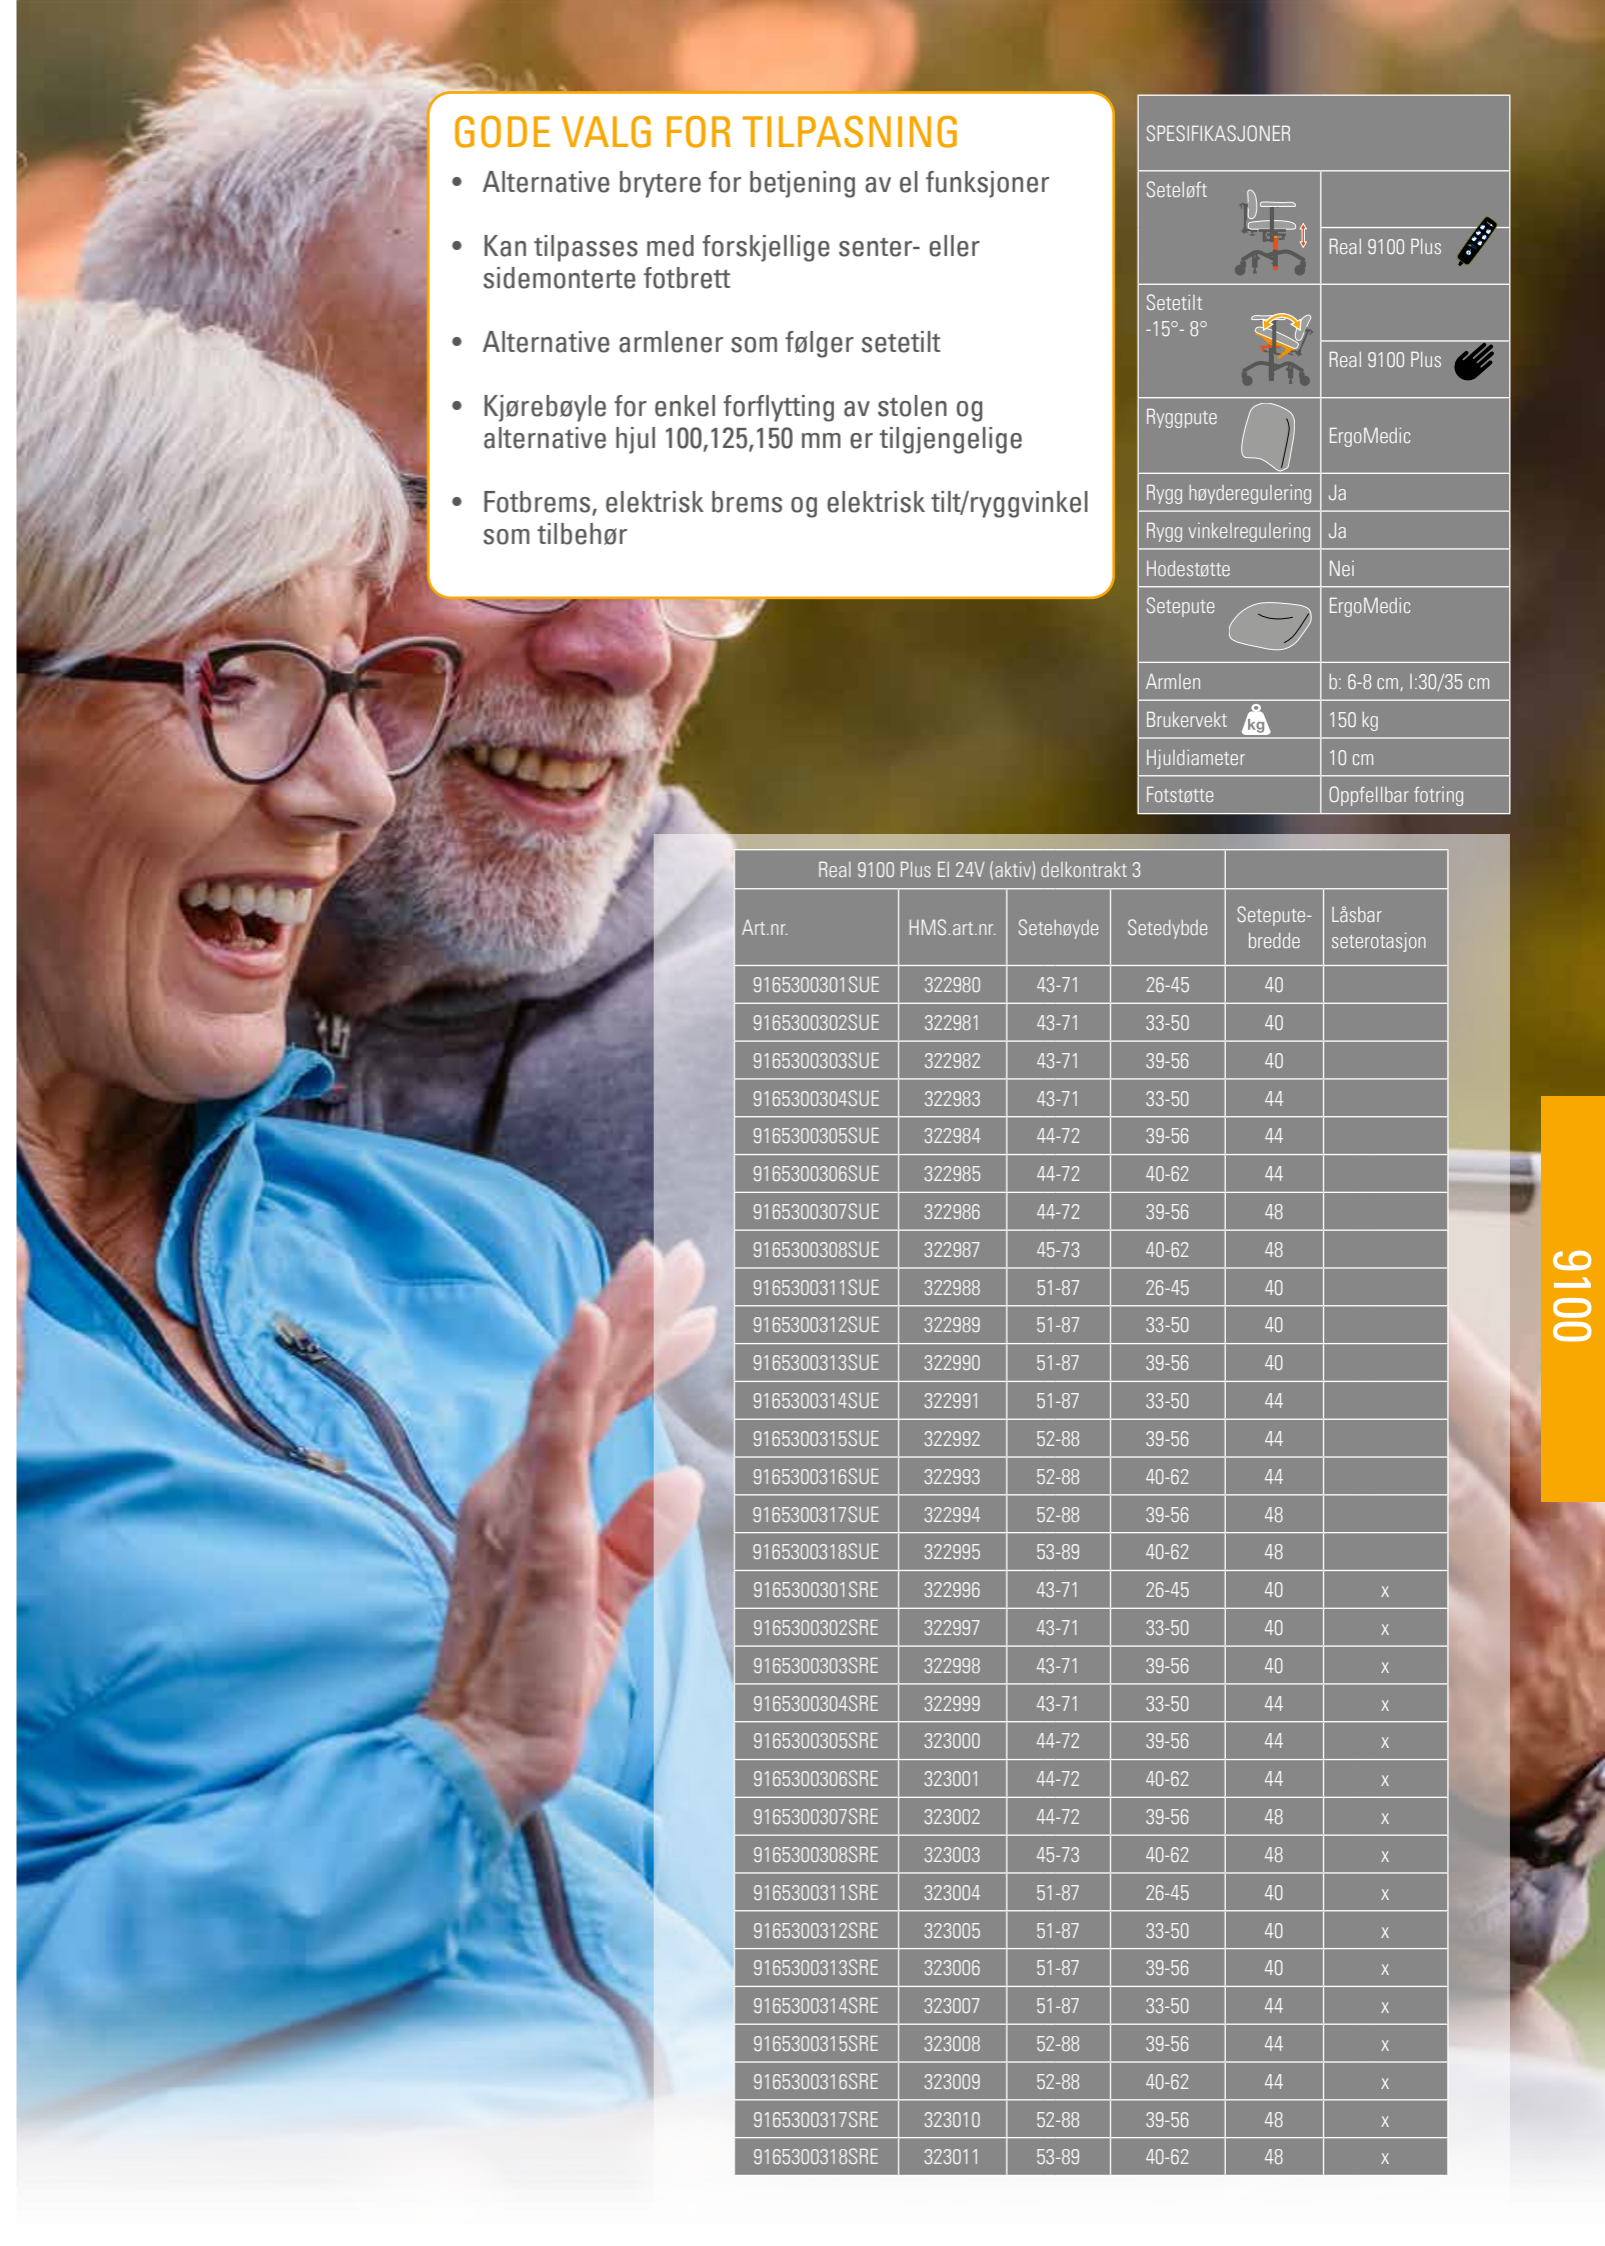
GODE VALG FOR TILPASNING

• Alternative brytere for betjening av el funksjoner

• Kan tilpasses med forskjellige senter- eller sidemonterte fotbrett

• Alternative armlener som følger setetilt

• Kjørebøyle for enkel forflytting av stolen og alternative hjul 100,125,150 mm er tilgjengelige

• Fotbrems, elektrisk brems og elektrisk tilt/ryggvinkel som tilbehør

| SPESIFIKASJONER | |
|---|---|
| Seteløft | Real 9100 Plus |
| Setetilt -15°- 8° | Real 9100 Plus |
| Ryggpute | ErgoMedic |
| Rygg høyderegulering | Ja |
| Rygg vinkelregulering | Ja |
| Hodestøtte | Nei |
| Setepute | ErgoMedic |
| Armlen | b: 6-8 cm, l:30/35 cm |
| Brukervekt kg | 150 kg |
| Hjuldiameter | 10 cm |
| Fotstøtte | Oppfellbar fotring |

| Real 9100 Plus El 24V (aktiv) delkontrakt 3 | | | | | |
|---|---|---|---|---|---|
| Art.nr. | HMS.art.nr. | Setehøyde | Setedybde | Setepute-bredde | Låsbar seterotasjon |
| 9165300301SUE | 322980 | 43-71 | 26-45 | 40 | |
| 9165300302SUE | 322981 | 43-71 | 33-50 | 40 | |
| 9165300303SUE | 322982 | 43-71 | 39-56 | 40 | |
| 9165300304SUE | 322983 | 43-71 | 33-50 | 44 | |
| 9165300305SUE | 322984 | 44-72 | 39-56 | 44 | |
| 9165300306SUE | 322985 | 44-72 | 40-62 | 44 | |
| 9165300307SUE | 322986 | 44-72 | 39-56 | 48 | |
| 9165300308SUE | 322987 | 45-73 | 40-62 | 48 | |
| 9165300311SUE | 322988 | 51-87 | 26-45 | 40 | |
| 9165300312SUE | 322989 | 51-87 | 33-50 | 40 | |
| 9165300313SUE | 322990 | 51-87 | 39-56 | 40 | |
| 9165300314SUE | 322991 | 51-87 | 33-50 | 44 | |
| 9165300315SUE | 322992 | 52-88 | 39-56 | 44 | |
| 9165300316SUE | 322993 | 52-88 | 40-62 | 44 | |
| 9165300317SUE | 322994 | 52-88 | 39-56 | 48 | |
| 9165300318SUE | 322995 | 53-89 | 40-62 | 48 | |
| 9165300301SRE | 322996 | 43-71 | 26-45 | 40 | x |
| 9165300302SRE | 322997 | 43-71 | 33-50 | 40 | x |
| 9165300303SRE | 322998 | 43-71 | 39-56 | 40 | x |
| 9165300304SRE | 322999 | 43-71 | 33-50 | 44 | x |
| 9165300305SRE | 323000 | 44-72 | 39-56 | 44 | x |
| 9165300306SRE | 323001 | 44-72 | 40-62 | 44 | x |
| 9165300307SRE | 323002 | 44-72 | 39-56 | 48 | x |
| 9165300308SRE | 323003 | 45-73 | 40-62 | 48 | x |
| 9165300311SRE | 323004 | 51-87 | 26-45 | 40 | x |
| 9165300312SRE | 323005 | 51-87 | 33-50 | 40 | x |
| 9165300313SRE | 323006 | 51-87 | 39-56 | 40 | x |
| 9165300314SRE | 323007 | 51-87 | 33-50 | 44 | x |
| 9165300315SRE | 323008 | 52-88 | 39-56 | 44 | x |
| 9165300316SRE | 323009 | 52-88 | 40-62 | 44 | x |
| 9165300317SRE | 323010 | 52-88 | 39-56 | 48 | x |
| 9165300318SRE | 323011 | 53-89 | 40-62 | 48 | x |

9100